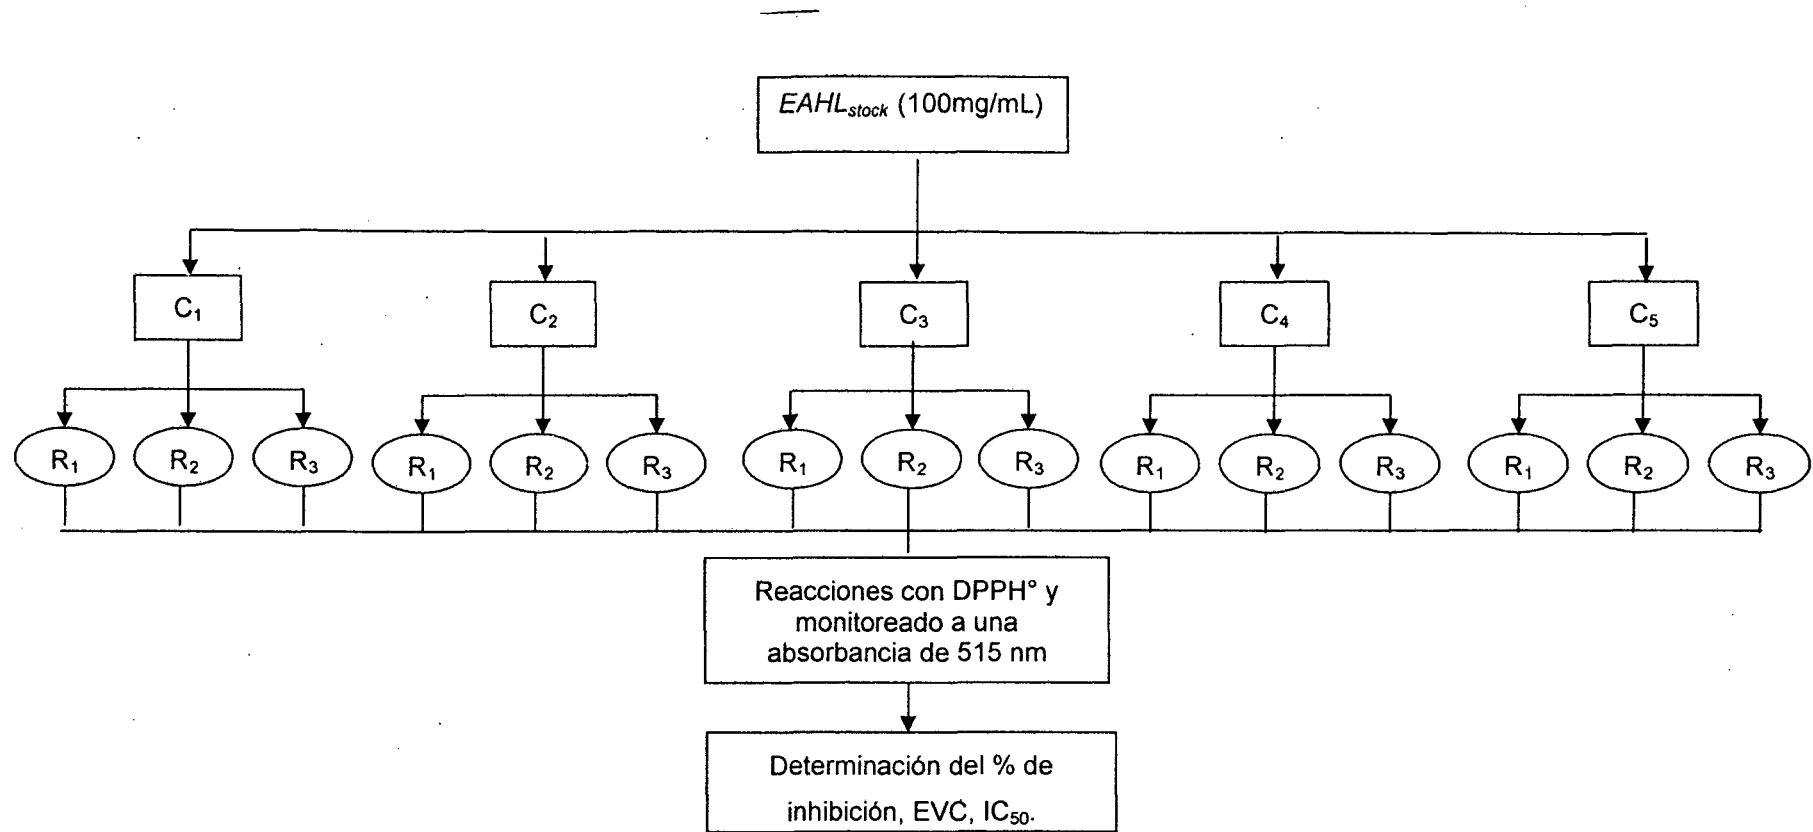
$EAHL_{stock}$ (100mg/mL)

$C_1$

$C_2$

$C_3$

$C_4$

$C_5$

$R_1$ $R_2$ $R_3$ $R_1$ $R_2$ $R_3$ $R_1$ $R_2$ $R_3$ $R_1$ $R_2$ $R_3$ $R_1$ $R_2$ $R_3$

Reacciones con DPPH° y monitoreado a una absorbancia de 515 nm

Determinación del % de inhibición, EVC, $IC_{50}$.